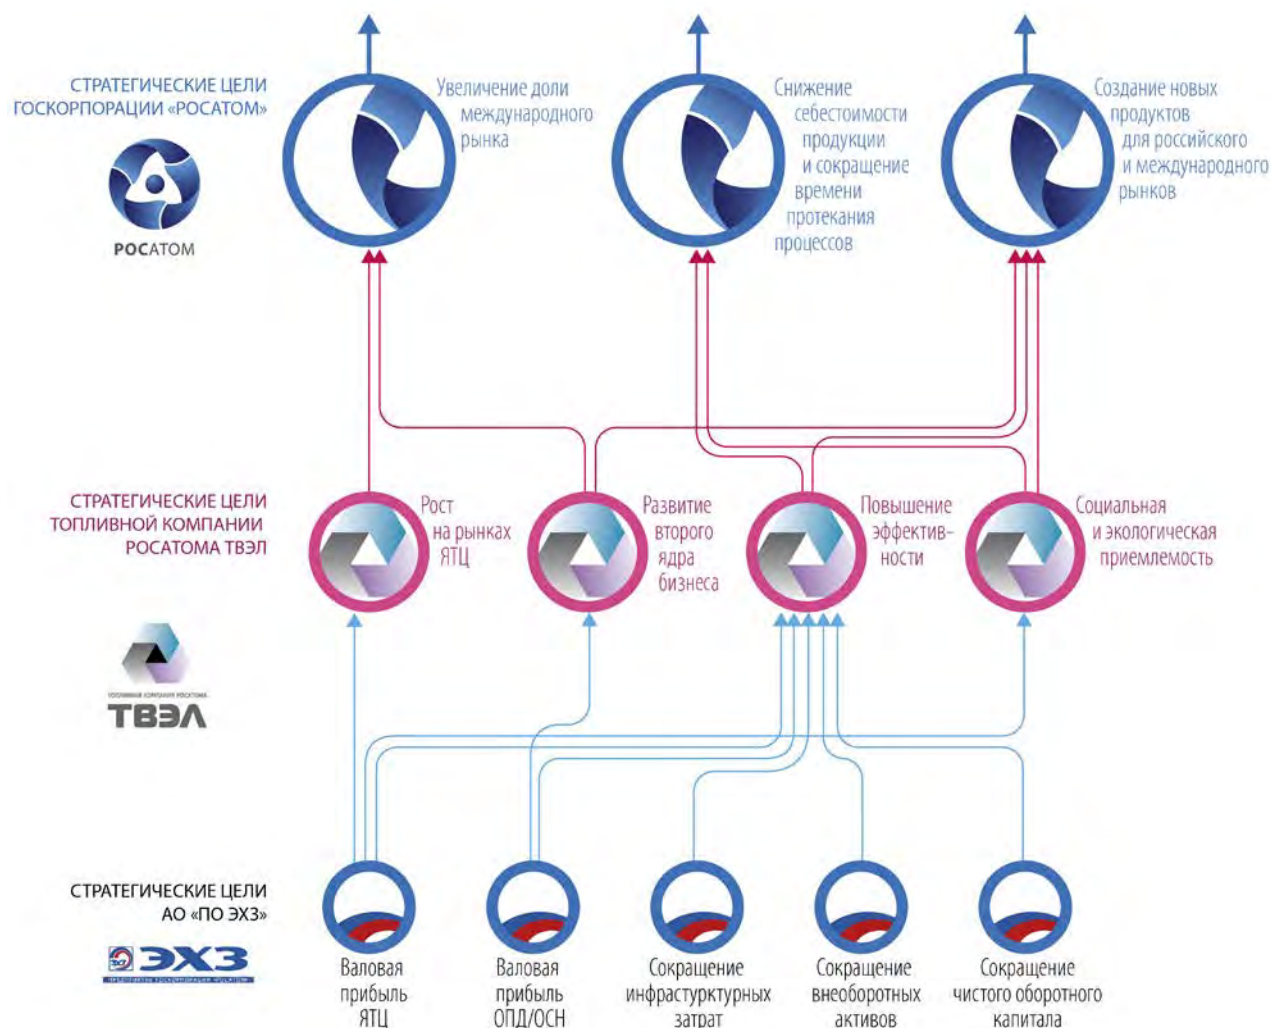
СТРАТЕГИЧЕСКИЕ ЦЕЛИ ГОСКОРПОРАЦИИ «РОСАТОМ»

РОСАТОМ

Увеличение доли международного рынка

Снижение себестоимости продукции и сокращение времени протекания процессов

Создание новых продуктов для российского и международного рынков

СТРАТЕГИЧЕСКИЕ ЦЕЛИ ТОПЛИВНОЙ КОМПАНИИ РОСАТОМА ТВЭЛ

Рост на рынках ЯТЦ

Развитие второго ядра бизнеса

Повышение эффектив-ности

Социальная и экологическая приемлемость

ТОПЛИВНАЯ КОМПАНИЯ РОСАТОМА
ТВЭЛ

СТРАТЕГИЧЕСКИЕ ЦЕЛИ АО «ПО ЭХЗ»

ЭХЗ
ПРЕДПРИЯТИЕ ГОСКОРПОРАЦИИ «РОСАТОМ»

Валовая прибыль ЯТЦ

Валовая прибыль ОПД/ОСН

Сокращение инфрастурктурных затрат

Сокращение внеоборотных активов

Сокращение чистого оборотного капитала